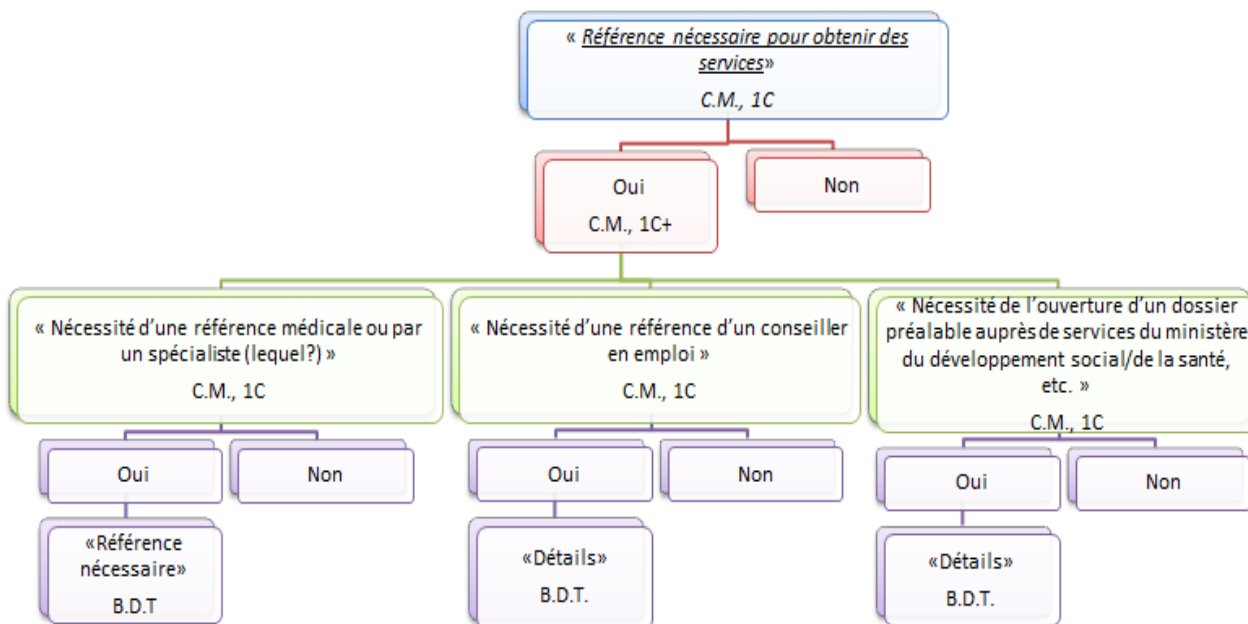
« Référence nécessaire pour obtenir des services»
C.M., 1C

Oui
C.M., 1C+

Non

« Nécessité d'une référence médicale ou par un spécialiste (lequel?) »
C.M., 1C

Oui

Non

«Référence nécessaire»
B.D.T

« Nécessité d'une référence d'un conseiller en emploi »
C.M., 1C

Oui

Non

«Détails»
B.D.T.

« Nécessité de l'ouverture d'un dossier préalable auprès de services du ministère du développement social/de la santé, etc. »
C.M., 1C

Oui

Non

«Détails»
B.D.T.